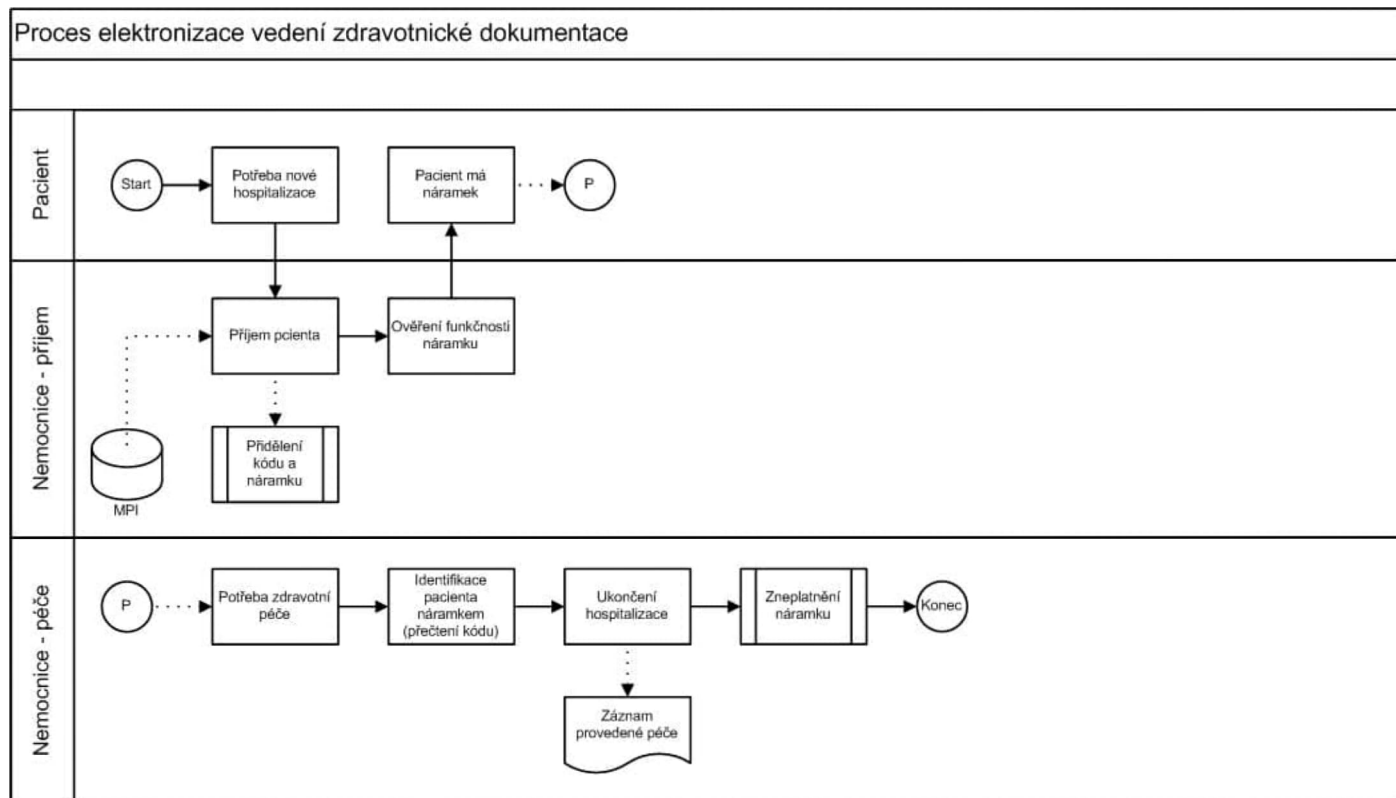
Proces elektronizace vedení zdravotnické dokumentace

Pacient

Start

Potřeba nové hospitalizace

Pacient má náramek

P

Nemocnice - příjem

Příjem pcienta

Ověření funkčnosti náramku

Přidělení kódu a náramku

MPI

Nemocnice - péče

P

Potřeba zdravotní péče

Identifikace pacienta náramkem (přečtení kódu)

Ukončení hospitalizace

Zneplatnění náramku

Konec

Záznam provedené péče